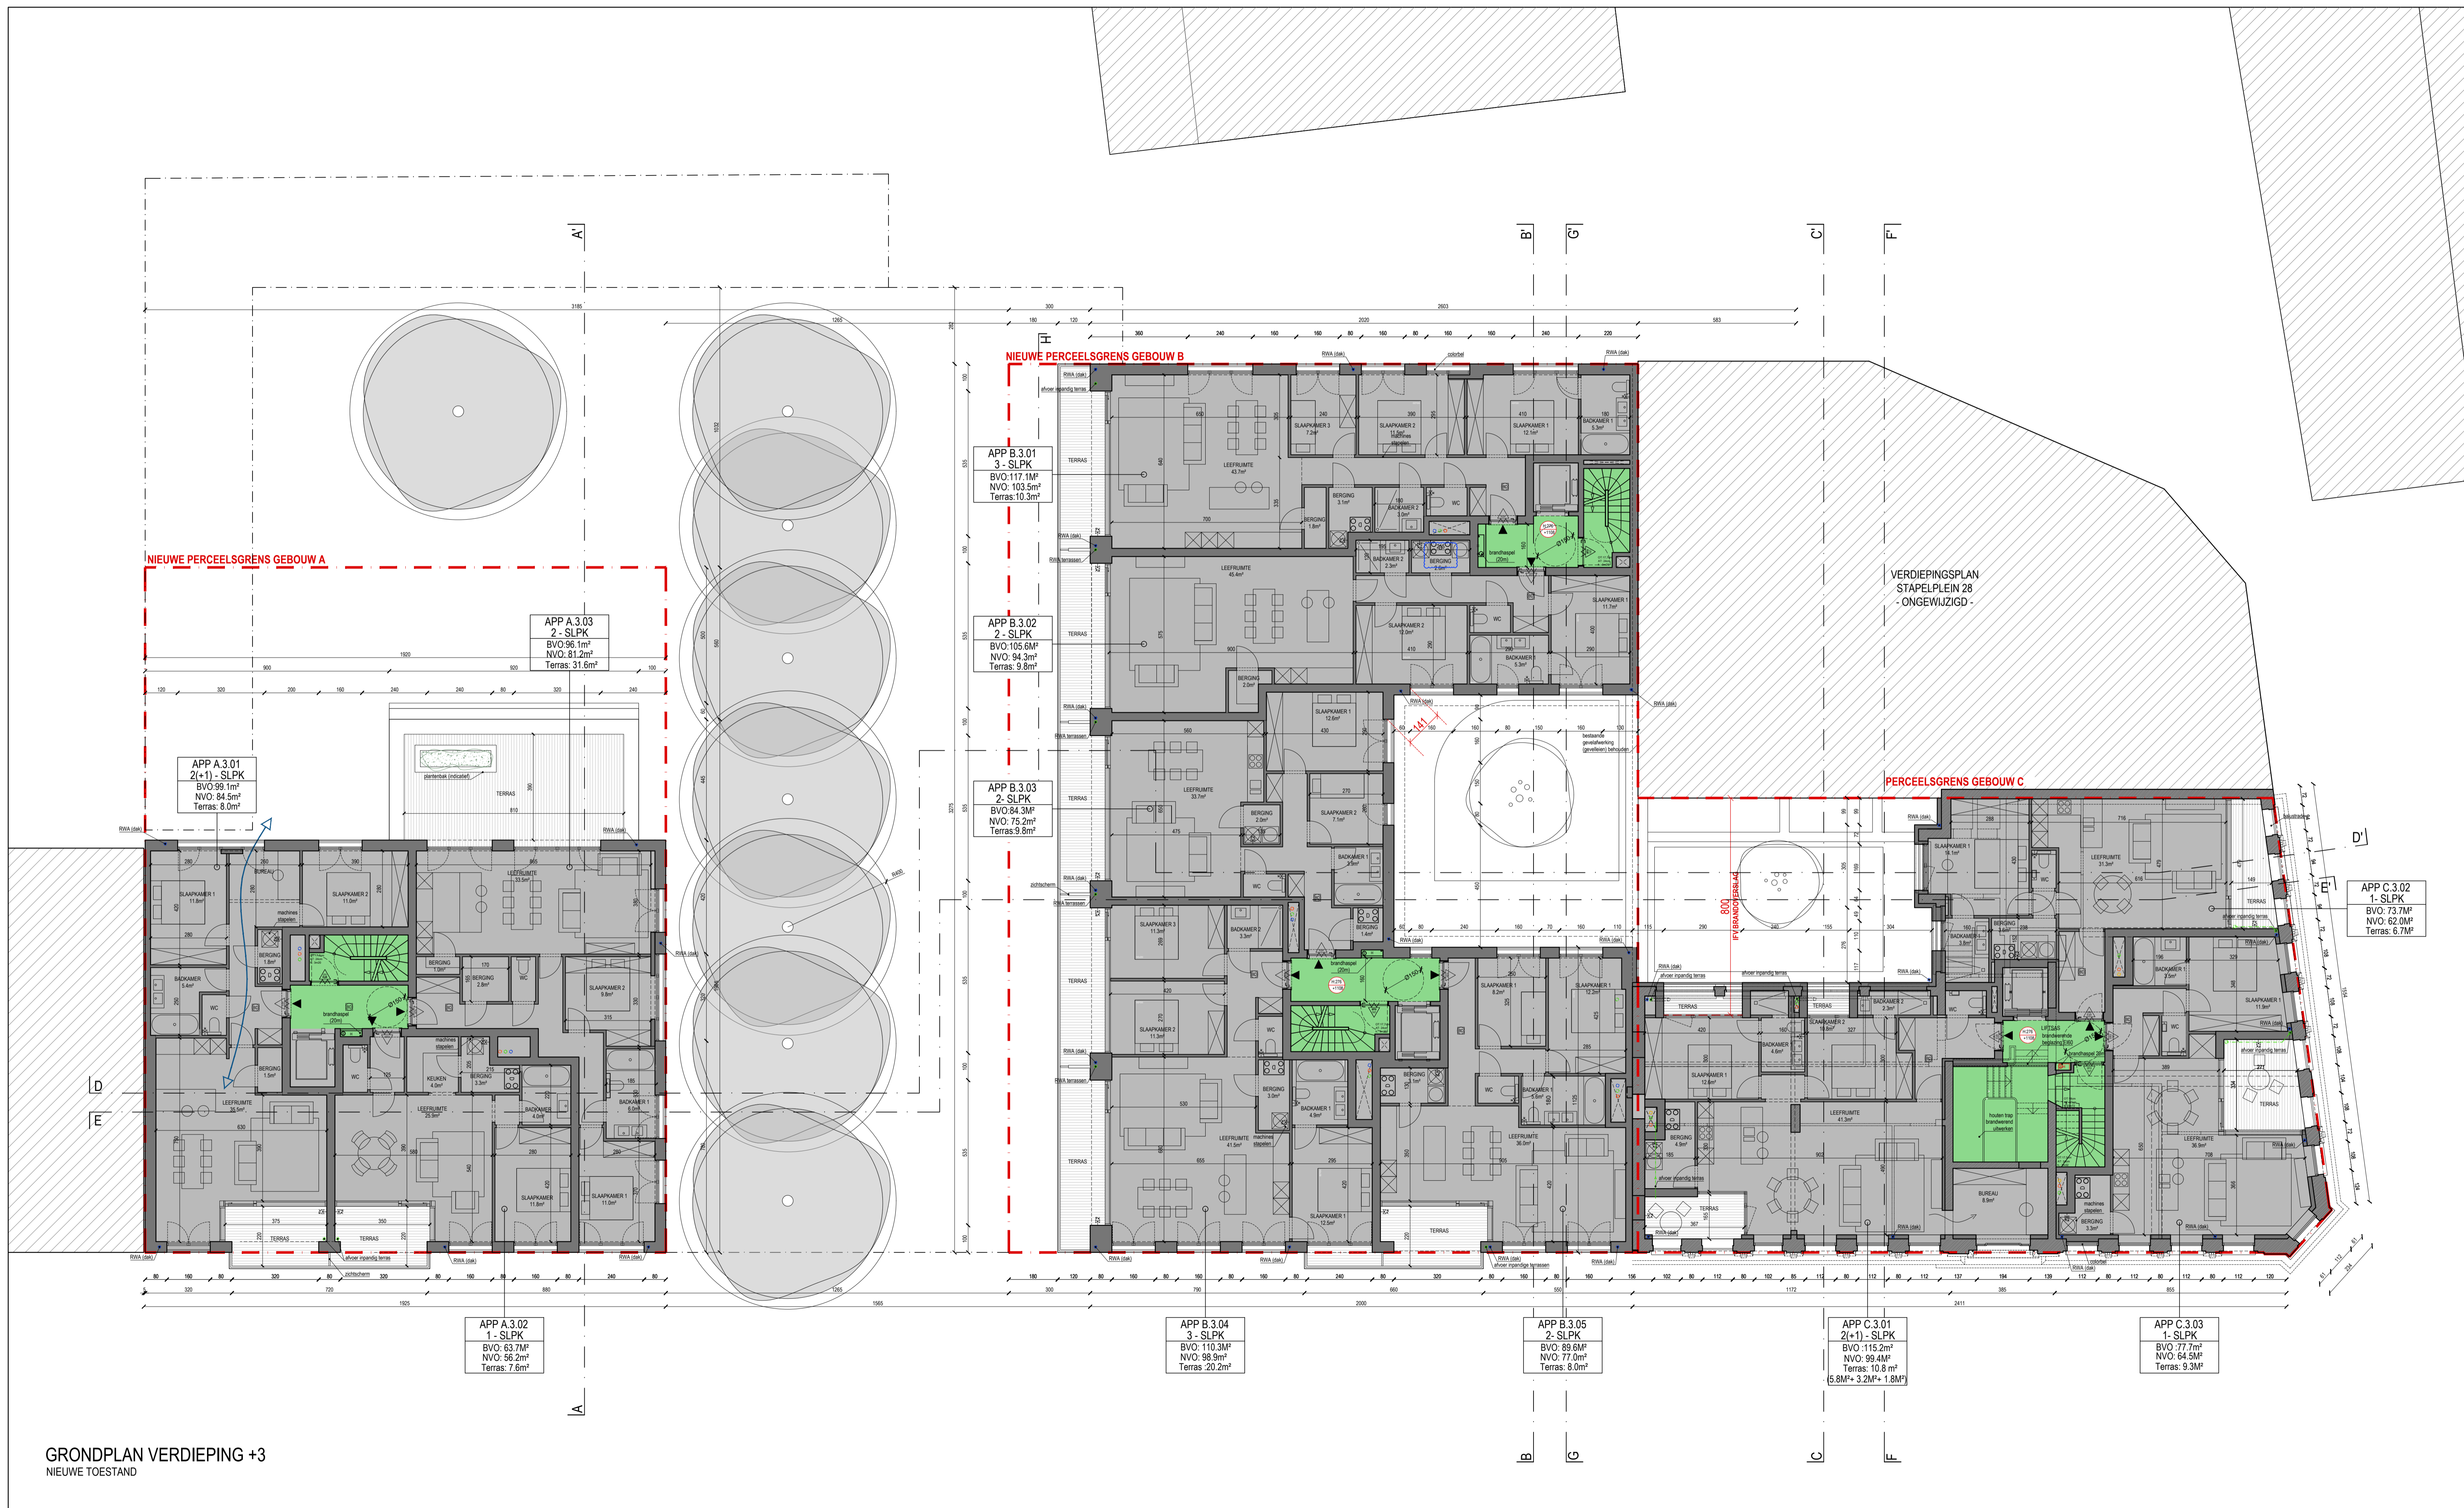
A'
B'
G'
C'
F'
H

NIEUWE PERCEELSGRENS GEBOUW B

NIEUWE PERCEELSGRENS GEBOUW A

PERCEELSGRENS GEBOUW C

VERDIEPINGSPLAN
STAPELPLEIN 28
- ONGEWIJZIGD -

APP B.3.01
3 - SLPK
BVO:117.1M²
NVO: 103.5m²
Terras:10.3m²

APP B.3.02
2 - SLPK
BVO:105.6M²
NVO: 94.3m²
Terras: 9.8m²

APP B.3.03
2- SLPK
BVO:84.3M²
NVO: 75.2m²
Terras:9.8m²

APP A.3.03
2 - SLPK
BVO:96.1m²
NVO: 81.2m²
Terras: 31.6m²

APP A.3.01
2(+1) - SLPK
BVO:99.1m²
NVO: 84.5m²
Terras: 8.0m²

APP C.3.02
1- SLPK
BVO: 73.7M²
NVO: 62.0M²
Terras: 6.7M²

D
E
D'
E'

APP A.3.02
1 - SLPK
BVO: 63.7M²
NVO: 56.2m²
Terras: 7.6m²

APP B.3.04
3 - SLPK
BVO: 110.3M²
NVO: 98.9m²
Terras :20.2m²

APP B.3.05
2- SLPK
BVO: 89.6M²
NVO: 77.0m²
Terras: 8.0m²

APP C.3.01
2(+1) - SLPK
BVO :115.2m²
NVO: 99.4M²
Terras: 10.8 m²
(5.8M²+ 3.2M²+ 1.8M²)

APP C.3.03
1- SLPK
BVO :77.7m²
NVO: 64.5M²
Terras: 9.3M²

A
B
G
C
F

GRONDPLAN VERDIEPING +3
NIEUWE TOESTAND